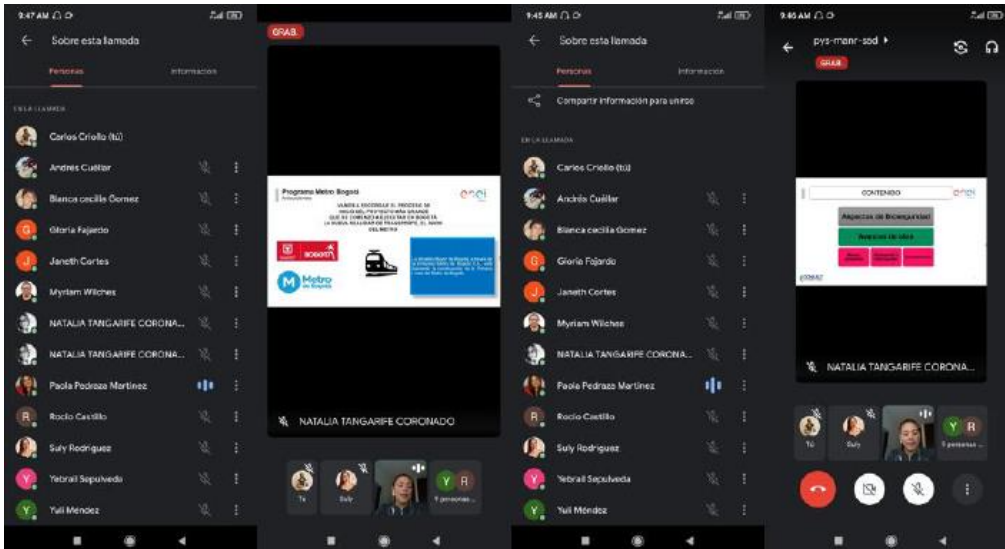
9:47 AM

Sobre esta llamada

Personas

Información

EN LA LLAMADA

Carlos Criollo (tú)

Andrés Cuéllar

Blanca cecilia Gomez

Gloria Fajardo

Janeth Cortes

Myriam Wilches

NATALIA TANGARIFE CORONA...

NATALIA TANGARIFE CORONA...

Paola Pedraza Martinez

Rocio Castillo

Suly Rodriguez

Yebrail Sepulveda

Yuli Méndez

GRAB.

Programa Metro Bogotá

enel

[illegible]

BOGOTÁ

Metro de Bogotá

NATALIA TANGARIFE CORONADO

Tú

Suly

Y R

9 personas...

9:45 AM

Sobre esta llamada

Personas

Información

Compartir información para unirse

EN LA LLAMADA

Carlos Criollo (tú)

Andrés Cuéllar

Blanca cecilia Gomez

Gloria Fajardo

Janeth Cortes

Myriam Wilches

NATALIA TANGARIFE CORONA...

Paola Pedraza Martinez

Rocio Castillo

Suly Rodriguez

Yebrail Sepulveda

Yuli Méndez

9:40 AM

pys-manr-sod

GRAB.

CONTENIDO

enel

Aspectos de Bioseguridad

Aspectos de obra

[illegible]

NATALIA TANGARIFE CORONA...

Tú

Suly

Y R

9 personas...